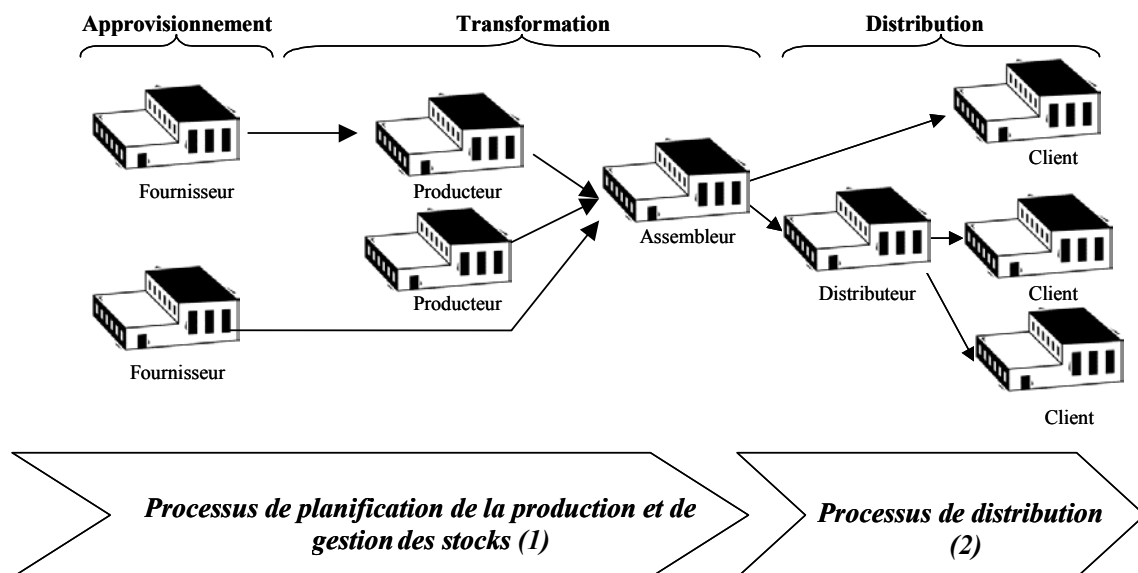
Approvisionnement

Transformation

Distribution

Fournisseur

Producteur

Producteur

Assembleur

Client

Distributeur

Client

Client

Fournisseur

Processus de planification de la production et de gestion des stocks (1)

Processus de distribution (2)